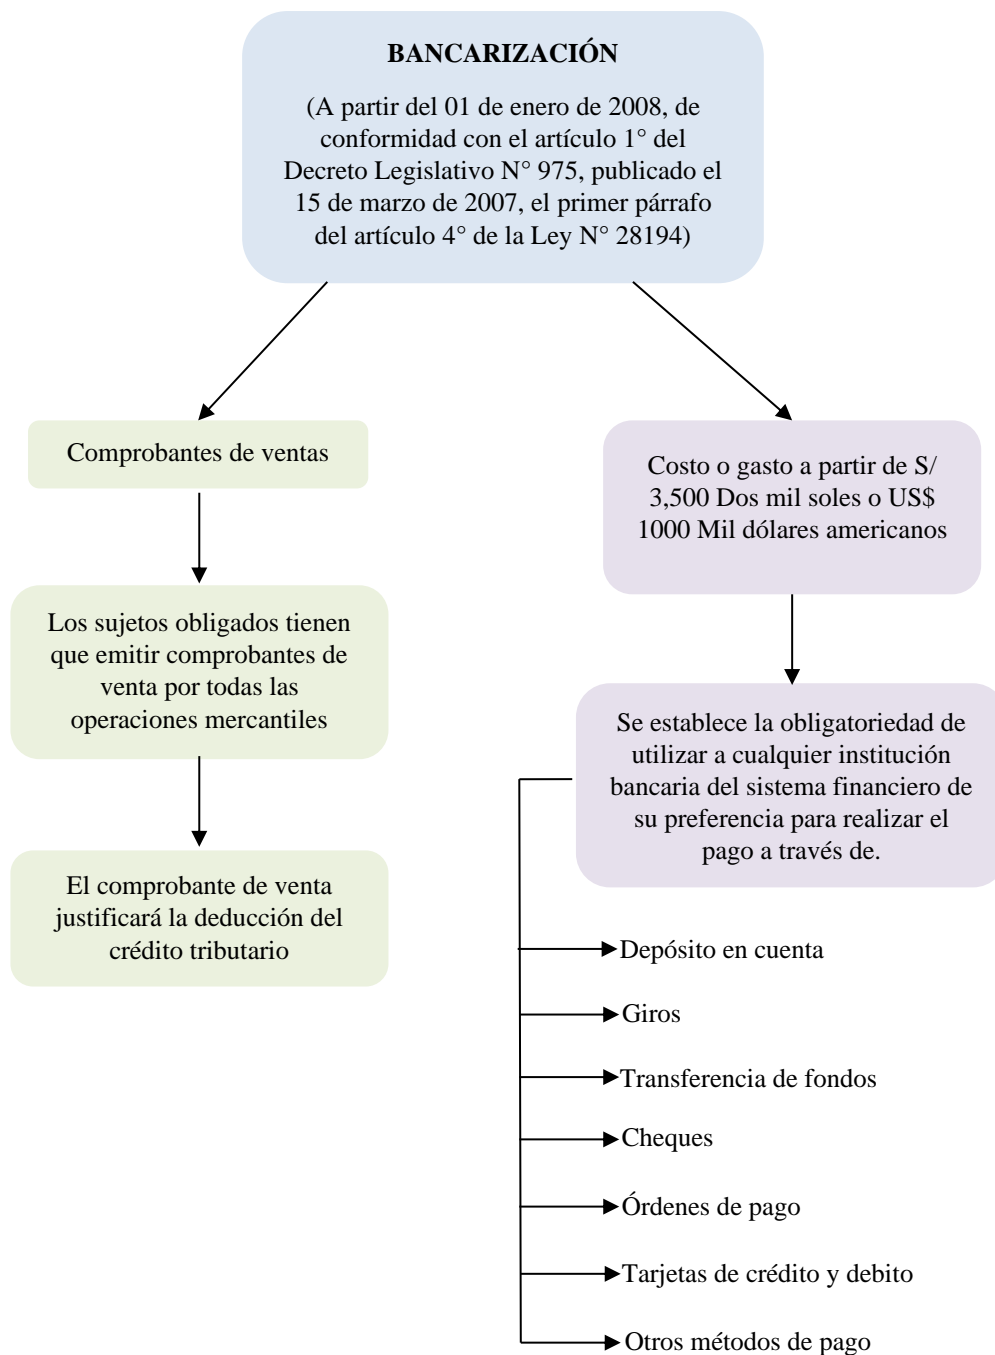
BANCARIZACIÓN

(A partir del 01 de enero de 2008, de conformidad con el artículo 1° del Decreto Legislativo N° 975, publicado el 15 de marzo de 2007, el primer párrafo del artículo 4° de la Ley N° 28194)

Comprobantes de ventas

Los sujetos obligados tienen que emitir comprobantes de venta por todas las operaciones mercantiles

El comprobante de venta justificará la deducción del crédito tributario

Costo o gasto a partir de S/ 3,500 Dos mil soles o US$ 1000 Mil dólares americanos

Se establece la obligatoriedad de utilizar a cualquier institución bancaria del sistema financiero de su preferencia para realizar el pago a través de.

Depósito en cuenta

Giros

Transferencia de fondos

Cheques

Órdenes de pago

Tarjetas de crédito y debito

Otros métodos de pago